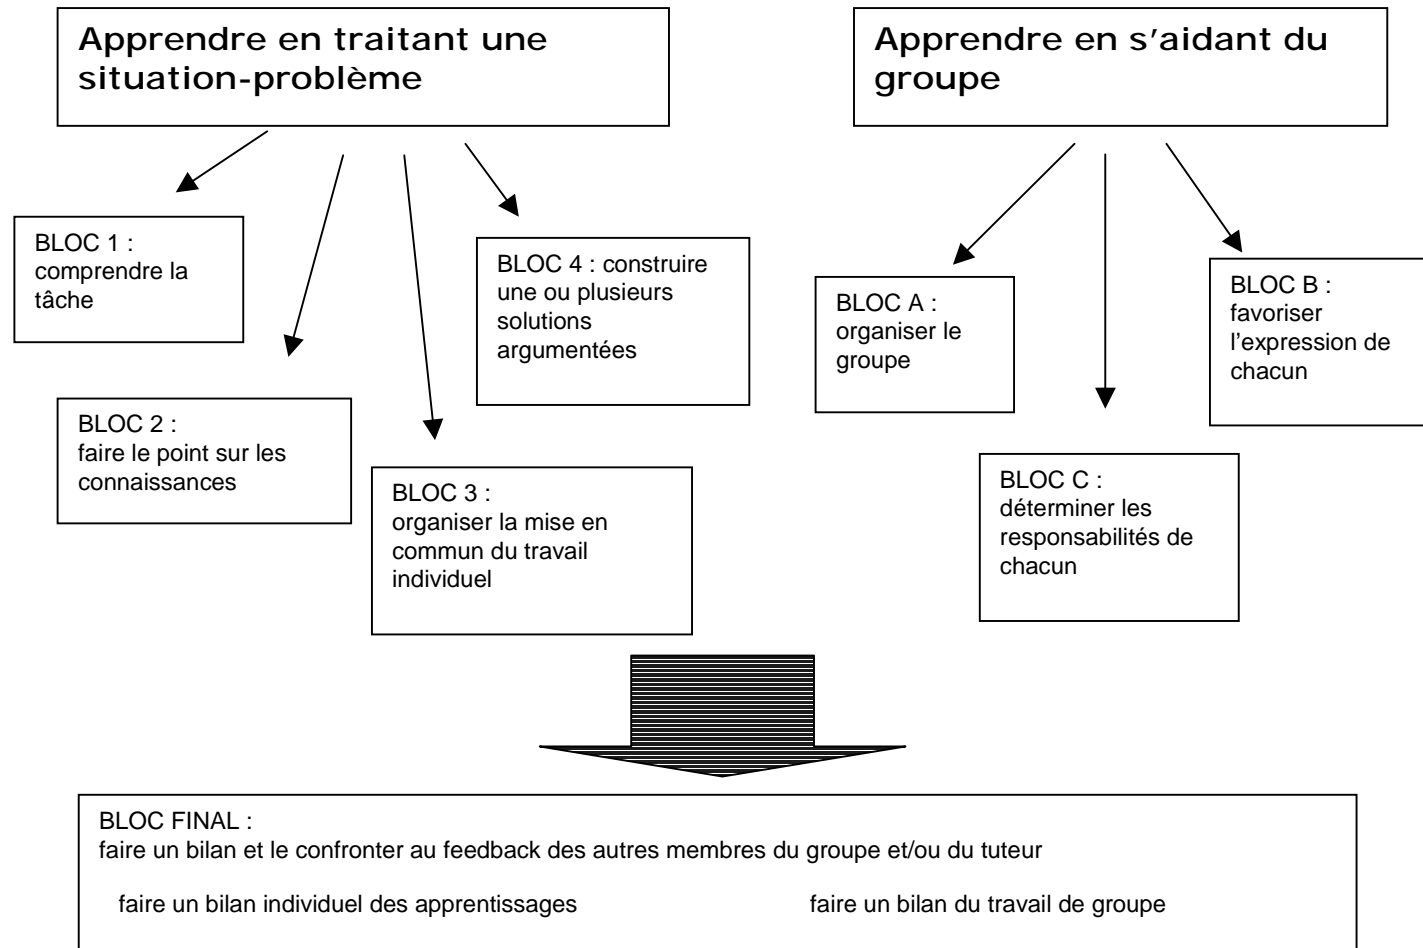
Apprendre en traitant une situation-problème

Apprendre en s'aidant du groupe

BLOC 1 : comprendre la tâche

BLOC 2 : faire le point sur les connaissances

BLOC 3 : organiser la mise en commun du travail individuel

BLOC 4 : construire une ou plusieurs solutions argumentées

BLOC A : organiser le groupe

BLOC C : déterminer les responsabilités de chacun

BLOC B : favoriser l'expression de chacun

BLOC FINAL :
faire un bilan et le confronter au feedback des autres membres du groupe et/ou du tuteur

faire un bilan individuel des apprentissages

faire un bilan du travail de groupe